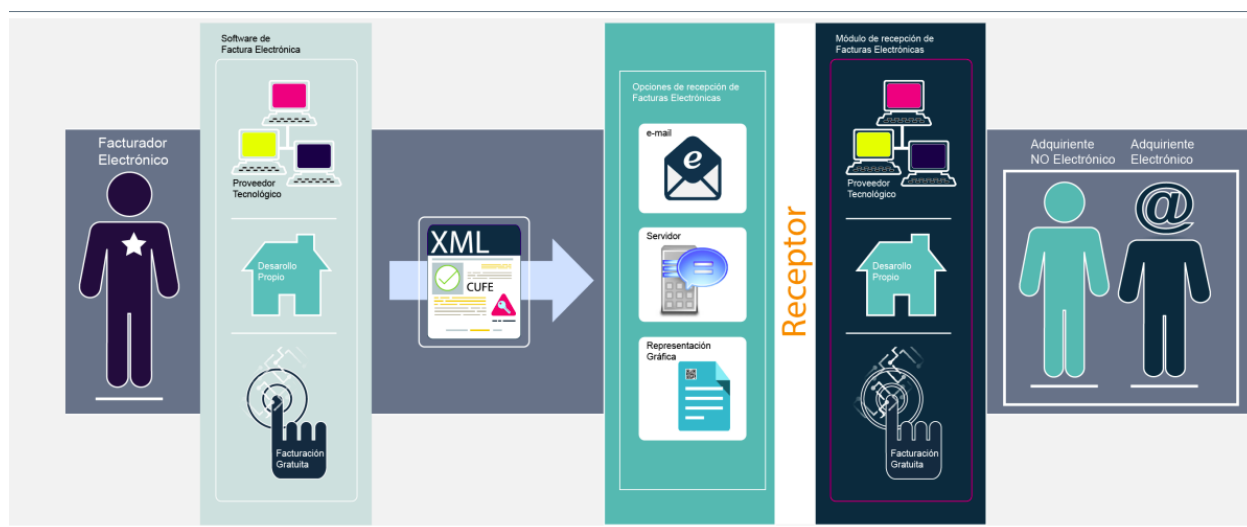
Facturador Electrónico

Software de Factura Electrónica

Proveedor Tecnológico

Desarollo Propio

Facturación Gratuita

XML

CUFE

Opciones de recepción de Facturas Electrónicas

e-mail

Servidor

Representación Gráfica

Receptor

Módulo de recepción de Facturas Electrónicas

Proveedor Tecnológico

Desarollo Propio

Facturación Gratuita

Adquiriente NO Electrónico

Adquiriente Electrónico